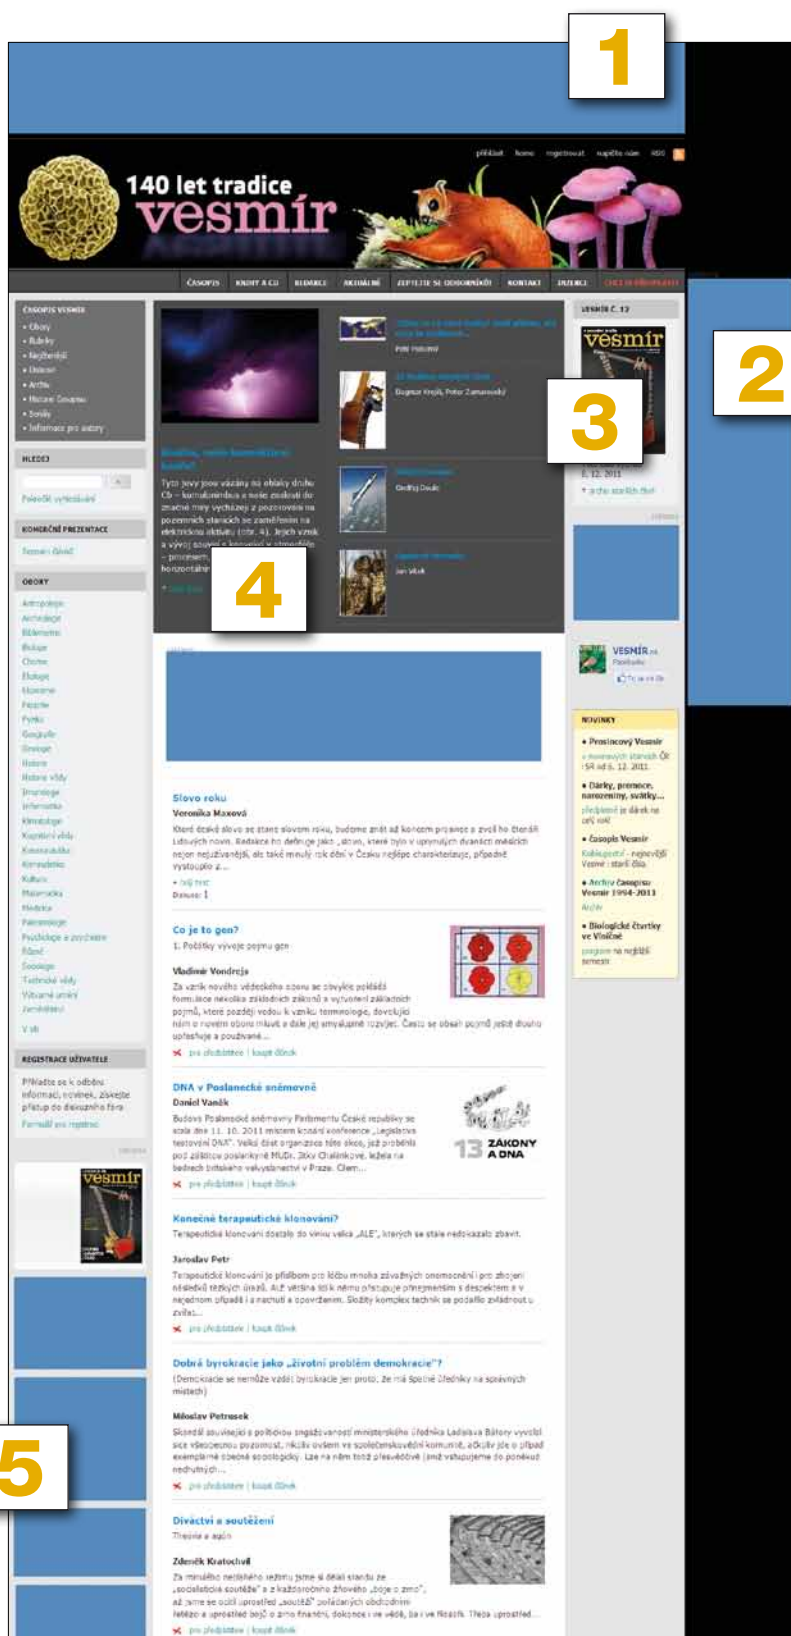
1

140 let tradice
vesmír

přihlásit home registrovat napište nám RSS

ČASOPIS KNIHY A CD REDAKCE AKTUÁLNĚ ZEPTEJTE SE ODBORNÍKŮ KONTAKT INZERCE

2

3

4

5

ČASOPIS VESMÍR
• Obory
• Rubriky
• Nejčtenější
• Diskuse
• Archiv
• Historie Časopisu
• Sondy
• Informace pro autory

HLEDEJ
Pokročilé vyhledávání

KOMERČNÍ PREZENTACE

OBORY
Antropologie
Archeologie
Biochemie
Biologie
Chemie
Ekologie
Ekonomie
Filozofie
Fyzika
Geografie
Geologie
Historie
Historie vědy
Imunologie
Informatika
Klimatologie
Kognitivní vědy
Kosmonautika
Kriminalistika
Kultura
Matematika
Medicína
Paleontologie
Psychologie a psychiatrie
Různé
Sociologie
Technické vědy
Výtvarné umění
Zemědělství
Vše

REGISTRACE UŽIVATELE
Přihlaste se k odběru informací, novinek, získejte přístup do diskusního fóra
Formulář pro registraci

Tyto jevy jsou vázány na oblaky druhu Cb – kumulonimbus a nelze zaslouti do značné míry vycházejí z pozorování na pozemních stanicích se zaměřením na elektrickou aktivitu (obr. 4). Jejich vznik a vývoj souvisí s konvekcí v atmosféře ... procesem ... horizontální ...

Petr Pokorný
Dagmar Krejčí, Petr Zamarovský
Ondřej Doule
Jan Vláčil

VESMÍR Č. 12
vesmír
3. 12. 2011
+ archiv starších čísel

VESMÍR na Facebooku

NOVINKY
• Prosincový Vesmír
v novinových stáncích ČR i SR od 6. 12. 2011
• Dárky, prémie, narozeniny, svátky...
předplatné je dárek na celý rok!
• Časopis Vesmír
Kaleidoskop – nejnovější Vesmír : starší čísla
• Archiv časopisu Vesmír 1994–2011
Archiv
• Biologické čtvrtky ve Viničné
program na nejbližší semestr

Slovo roku
Veronika Maxová
Které české slovo se stane slovem roku, budeme znát až koncem prosince s zvolí ho čtenáři Lidových novin. Redakce ho definuje jako „slovo, které bylo v uplynulých dvanácti měsících nejen nejužívanější, ale také minulý rok dění v Česku nejlépe charakterizuje, případně vystoupilo z...
+ celý text
Diskuse: 1

Co je to gen?
1. Počátky vývoje pojmu gen
Vladimír Vondrejs
Za vznik nového vědeckého oboru se obvykle pokládá formulace několika základních zákonů a vytvoření základních pojmů, které později vedou k vzniku terminologie, dovolující nám o novém oboru mluvit a dále jej smysluplně rozvíjet. Často se obsah pojmů ještě dlouho upřesňuje a používané...
pro předplatitele | koupit článek

DNA v Poslanecké sněmovně
Daniel Vaněk
Budova Poslanecké sněmovny Parlamentu České republiky se stala dne 11. 10. 2011 místem konání konference „Legislativa testování DNA". Velký účet organizace této akce, jež proběhla pod záštitou poslankyně MUDr. Jitky Chalánkové, ležela na bedrech britského velvyslanectví v Praze. Cíle...
pro předplatitele | koupit článek

13 ZÁKONY A DNA

Konečné terapeutické klonování?
Terapeutické klonování dostalo do vínku velká „ALE", kterých se stále nedokázalo zbavit.
Jaroslav Petr
Terapeutické klonování je příslibem pro léčbu mnoha závažných onemocnění i pro zhojení následků těžkých úrazů. Až většina lidí nemá přístupuje přinejmenším s despektem a v nejednom případě i nachuti a opovržením. Složitý komplex technik se podařilo zvládnout u zvířat...
pro předplatitele | koupit článek

Dobrá byrokracie jako „životní problém demokracie"?
(Demokracie se nemůže vzdát byrokracie jen proto, že má špatné úředníky na správných místech)
Miloslav Petrusek
Skandál související s politickou angažovaností ministerského úředníka Ladislava Bátory vyvolal sice všeobecnou pozornost, nikoli ovšem ve společenskovědní komunitě, ačkoli jde o případ exemplárně obecně sociologický. Lze na něm totiž přesvědčivě (and vstupujeme do poněkud nedružných)...
pro předplatitele | koupit článek

Diváctví a soutěžení
Theoria a agón
Zdeněk Kratochvíl
Za minulého nedobrého režimu jsme si dělali srandu ze „socialistické soutěže" a z každoročního žňového „boje o zrno", až jsme se octli uprostřed „soutěží" pořádaných obchodními řetězci a uprostřed bojů o zrno finanční, dokonce i ve vědě, ba i ve filosofii. Theoria uprostřed...
pro předplatitele | koupit článek